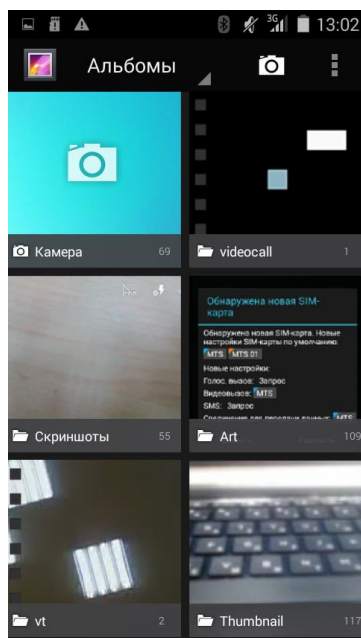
3G 13:02

Альбомы

Камера 69

videocall 1

Обнаружена новая SIM-карта

Обнаружена новая SIM-карта. Новые настройки SIM-карты по умолчанию:

MTS MTS 01

Новые настройки:

Голос. вызов: Запрос

Видеовызов: MTS

SMS: Запрос

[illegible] MTS

Скриншоты 55

Art 109

vt 2

Thumbnail 117